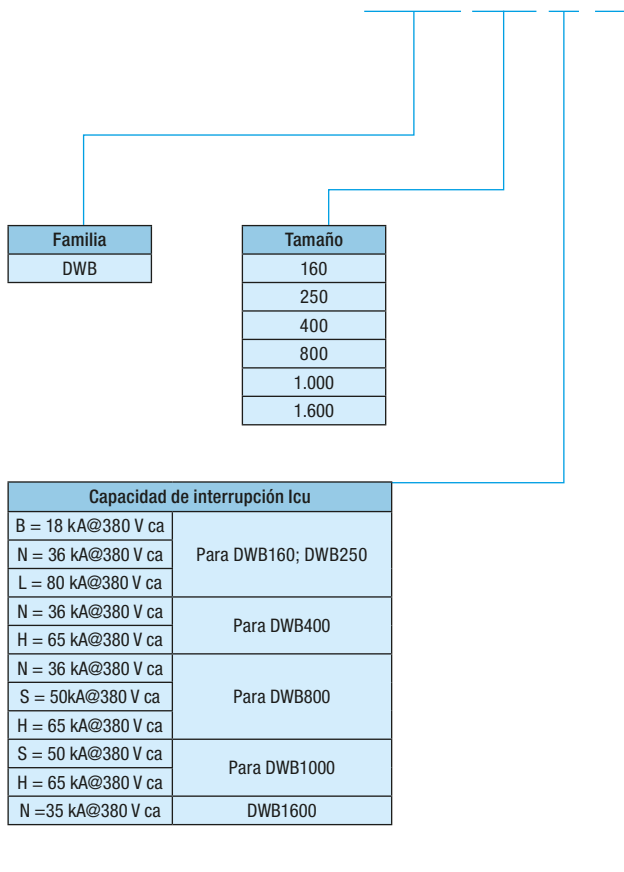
| Familia |
|---|
| DWB |

| Tamaño |
|---|
| 160 |
| 250 |
| 400 |
| 800 |
| 1.000 |
| 1.600 |

| Capacidad de interrupción Icu | |
|---|---|
| B = 18 kA@380 V ca | Para DWB160; DWB250 |
| N = 36 kA@380 V ca | |
| L = 80 kA@380 V ca | |
| N = 36 kA@380 V ca | Para DWB400 |
| H = 65 kA@380 V ca | |
| N = 36 kA@380 V ca | Para DWB800 |
| S = 50kA@380 V ca | |
| H = 65 kA@380 V ca | |
| S = 50 kA@380 V ca | Para DWB1000 |
| H = 65 kA@380 V ca | |
| N =35 kA@380 V ca | DWB1600 |